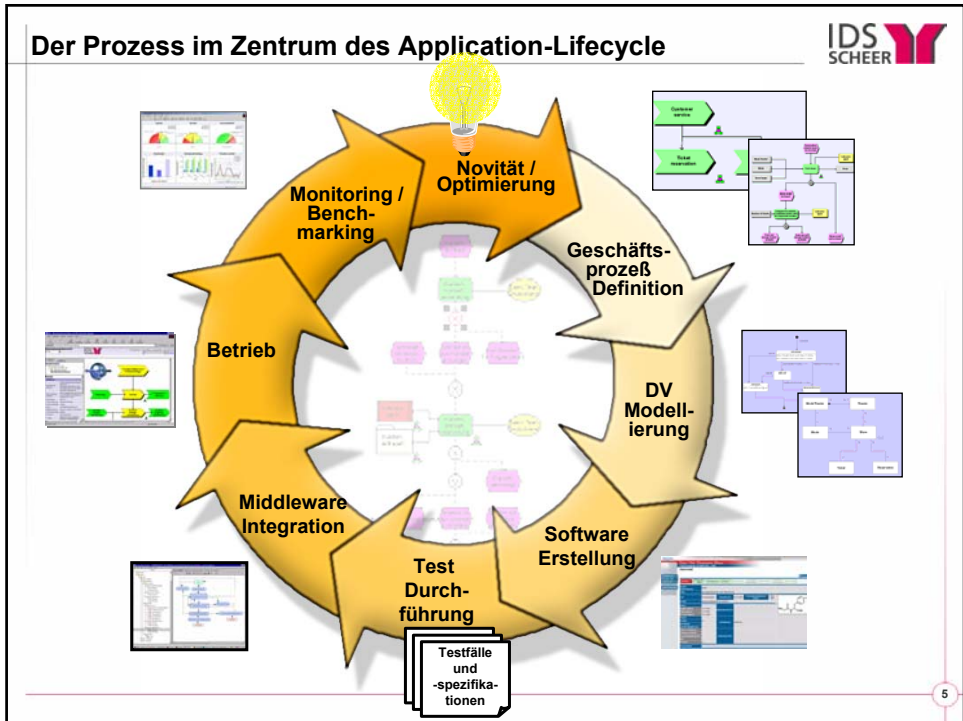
Der Prozess im Zentrum des Application-Lifecycle

IDS SCHEER

Novität / Optimierung

Geschäftsprozeß Definition

DV Modellierung

Software Erstellung

Test Durchführung

Middleware Integration

Betrieb

Monitoring / Benchmarking

Testfälle und -spezifikationen

Customer service

Ticket reservation

5